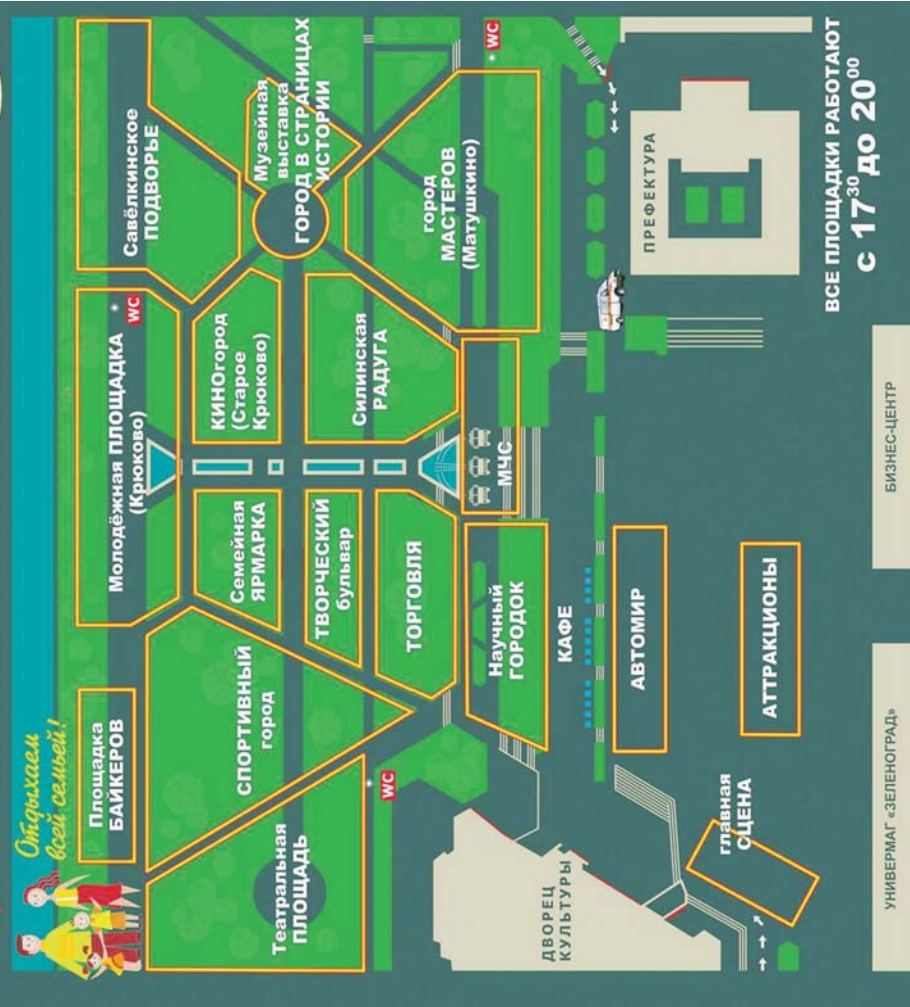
Отдыхаем всей семьей!

Площадка БАЙКЕРОВ

Театральная ПЛОЩАДЬ

СПОРТИВНЫЙ город

WC

Молодёжная ПЛОЩАДКА (Крюково)

WC

Савёлкинское ПОДВОРЬЕ

Семейная ЯРМАРКА

КИНОгород (Старое Крюково)

ТВОРЧЕСКИЙ бульвар

ТОРГОВЛЯ

Силинская РАДУГА

Музейная выставка ГОРОД В СТРАНИЦАХ ИСТОРИИ

город МАСТЕРОВ (Матушкино)

WC

МЧС

Научный ГОРОДОК

КАФЕ

АВТОМИР

АТТРАКЦИОНЫ

главная СЦЕНА

ДВОРЕЦ КУЛЬТУРЫ

ПРЕФЕКТУРА

ВСЕ ПЛОЩАДКИ РАБОТАЮТ с $17^{30}$ до $20^{00}$

БИЗНЕС-ЦЕНТР

УНИВЕРМАГ «ЗЕЛЕНОГРАД»